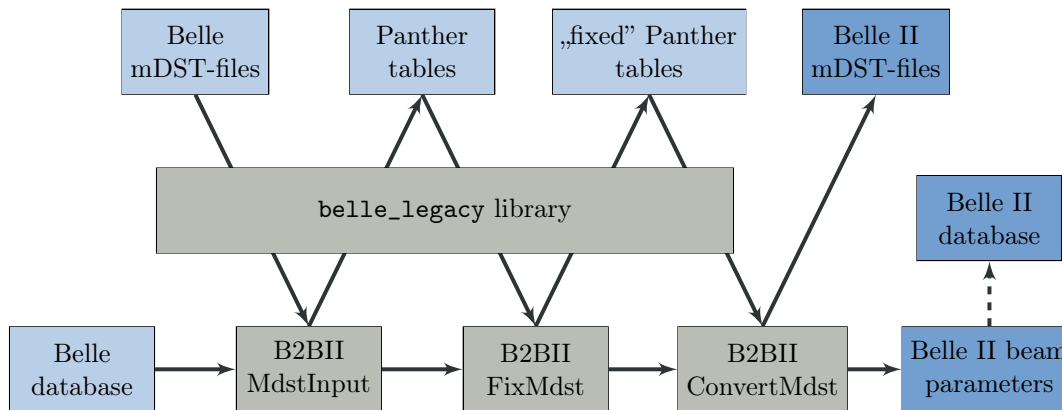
Belle mDST-files

Panther tables

„fixed" Panther tables

Belle II mDST-files

belle_legacy library

Belle II database

Belle database

B2BII MdstInput

B2BII FixMdst

B2BII ConvertMdst

Belle II beam parameters